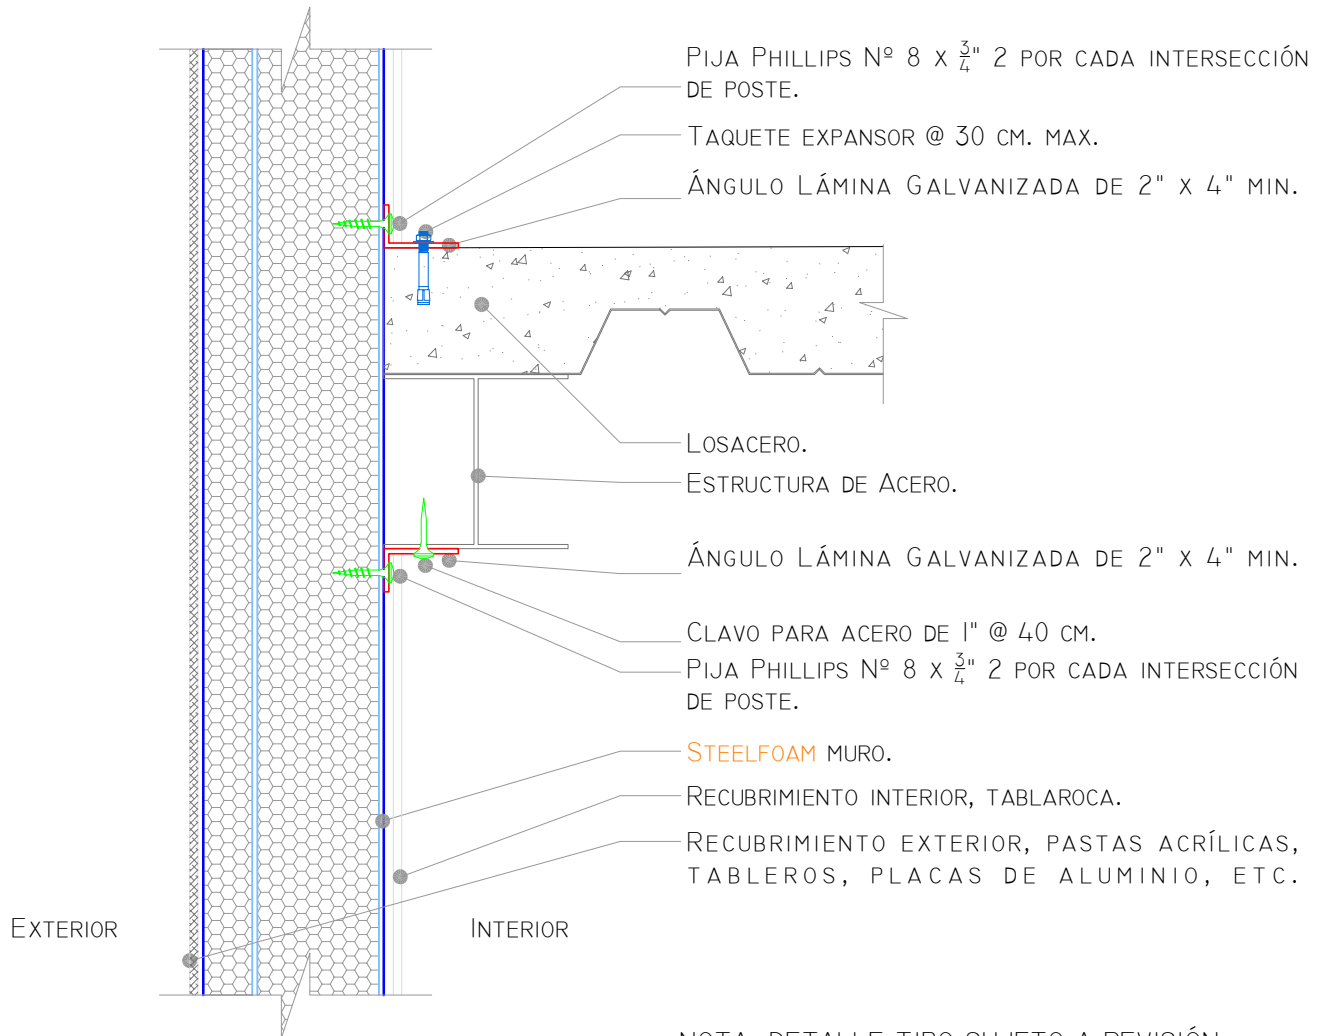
PIJA PHILLIPS Nº 8 X $\frac{3}{4}$" 2 POR CADA INTERSECCIÓN DE POSTE.

TAQUETE EXPANSOR @ 30 CM. MAX.

ÁNGULO LÁMINA GALVANIZADA DE 2" X 4" MIN.

LOSACERO.

ESTRUCTURA DE ACERO.

ÁNGULO LÁMINA GALVANIZADA DE 2" X 4" MIN.

CLAVO PARA ACERO DE 1" @ 40 CM.

PIJA PHILLIPS Nº 8 X $\frac{3}{4}$" 2 POR CADA INTERSECCIÓN DE POSTE.

STEELFOAM MURO.

RECUBRIMIENTO INTERIOR, TABLAROCA.

RECUBRIMIENTO EXTERIOR, PASTAS ACRÍLICAS, TABLEROS, PLACAS DE ALUMINIO, ETC.

EXTERIOR

INTERIOR

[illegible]